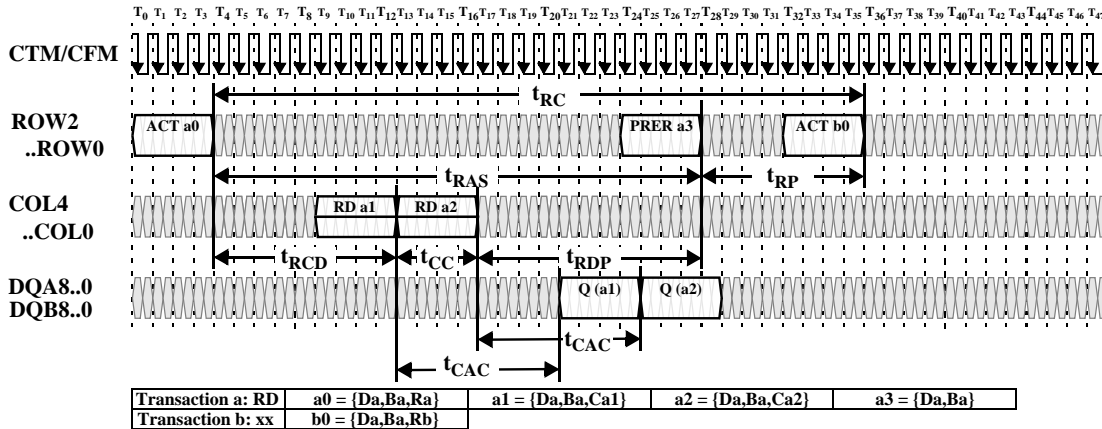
$T_0$ $T_1$ $T_2$ $T_3$ $T_4$ $T_5$ $T_6$ $T_7$ $T_8$ $T_9$ $T_{10}$ $T_{11}$ $T_{12}$ $T_{13}$ $T_{14}$ $T_{15}$ $T_{16}$ $T_{17}$ $T_{18}$ $T_{19}$ $T_{20}$ $T_{21}$ $T_{22}$ $T_{23}$ $T_{24}$ $T_{25}$ $T_{26}$ $T_{27}$ $T_{28}$ $T_{29}$ $T_{30}$ $T_{31}$ $T_{32}$ $T_{33}$ $T_{34}$ $T_{35}$ $T_{36}$ $T_{37}$ $T_{38}$ $T_{39}$ $T_{40}$ $T_{41}$ $T_{42}$ $T_{43}$ $T_{44}$ $T_{45}$ $T_{46}$ $T_{47}$

CTM/CFM

$t_{RC}$

ROW2 ..ROW0

ACT a0

PRER a3

ACT b0

$t_{RAS}$

$t_{RP}$

COL4 ..COL0

RD a1

RD a2

$t_{RCD}$

$t_{CC}$

$t_{RDP}$

DQA8..0 DQB8..0

Q (a1)

Q (a2)

$t_{CAC}$

$t_{CAC}$

| Transaction a: RD | a0 = {Da,Ba,Ra} | a1 = {Da,Ba,Ca1} | a2 = {Da,Ba,Ca2} | a3 = {Da,Ba} |
|---|---|---|---|---|
| Transaction b: xx | b0 = {Da,Ba,Rb} | | | |